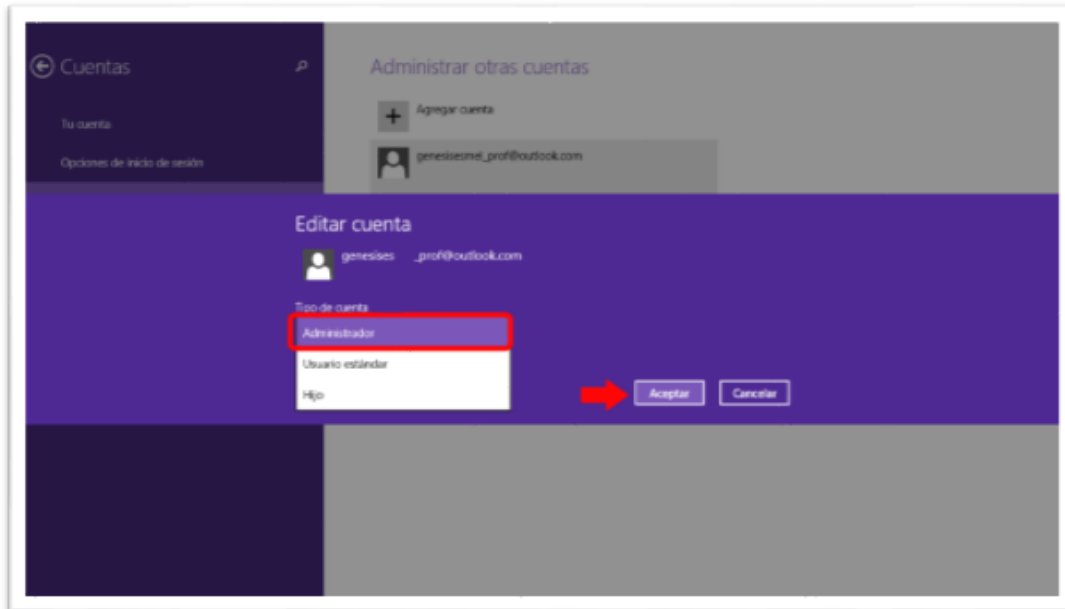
Cuentas

Tu cuenta

Opciones de inicio de sesión

Administrar otras cuentas

Agregar cuenta

genesisesmel_prof@outlook.com

Editar cuenta

genesises _prof@outlook.com

Tipo de cuenta

Administrador

Usuario estándar

Hijo

Aceptar

Cancelar